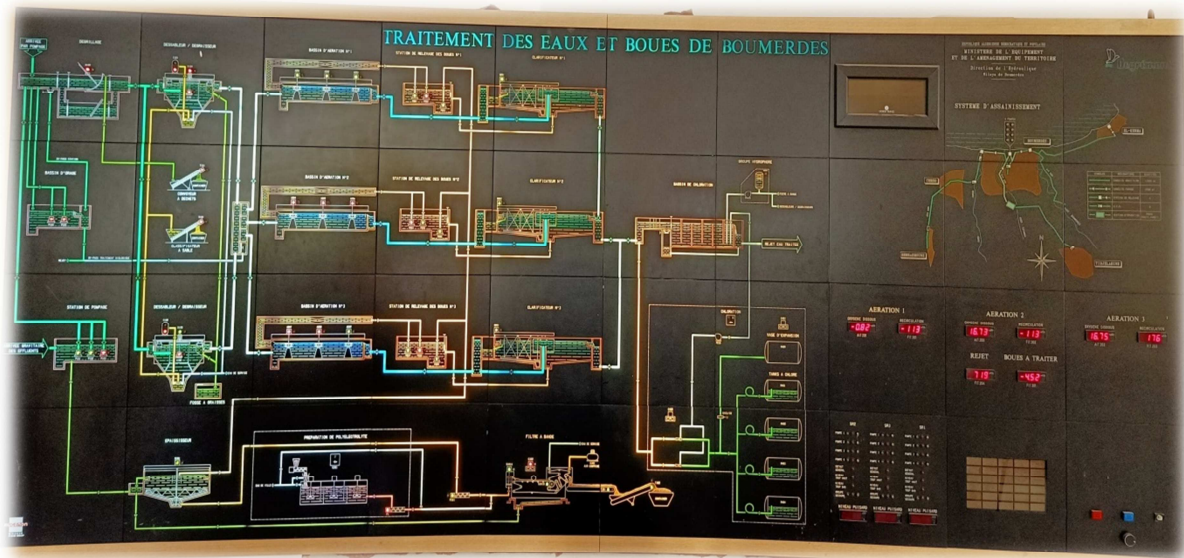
TRAITEMENT DES EAUX ET BOUES DE BOUMERDES

DEGRILLAGE

DESSABLEUR / DEGRAISSEUR

BASSIN D'AERATION N°1

STATION DE RELEVAGE DES BOUES N°1

CLARIFICATEUR N°1

BASSIN D'ORAGE

BASSIN D'AERATION N°2

STATION DE RELEVAGE DES BOUES N°2

CLARIFICATEUR N°2

BASSIN DE CHLORATION

REJET EAU TRAITEE

STATION DE POMPAGE

DESSABLEUR / DEGRAISSEUR

BASSIN D'AERATION N°3

STATION DE RELEVAGE DES BOUES N°3

CLARIFICATEUR N°3

EPAISSISSEUR

PREPARATION DE POLYELECTROLYTE

FILTRE A BANDE

MINISTERE DE L'EQUIPEMENT ET DE L'AMENAGEMENT DU TERRITOIRE

SYSTEME D'ASSAINISSEMENT

AERATION 1

-0.82

-1.13

AERATION 2

16.73

-1.13

AERATION 3

16.75

1.76

REJET

BOUES A TRAITER

7.19

-4.52